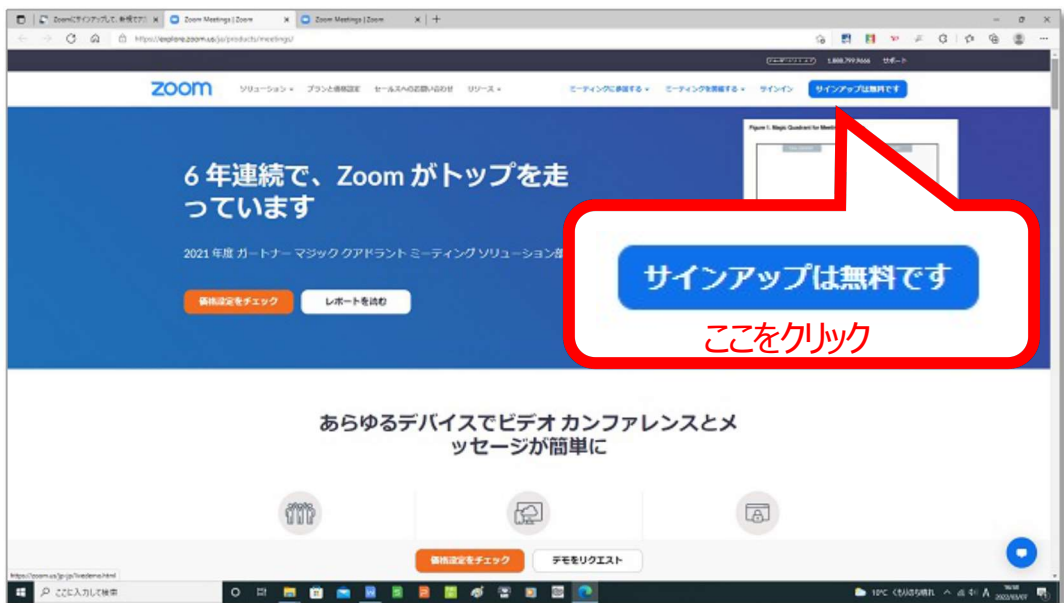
Zoomにサインアップして、参加でき | Zoom Meetings | Zoom | Zoom Meetings | Zoom

https://explore.zoom.us/jp/products/meetings/

1.888.799.9666 サポート

zoom ソリューション プランと価格設定 セールスへのお問い合わせ リソース ミーティングに参加する ミーティングを開催する サインイン サインアップは無料です

6 年連続で、Zoom がトップを走っています

2021 年度 ガートナー マジック クアドラント ミーティング ソリューション部

価格設定をチェック レポートを読む

Figure 1: Magic Quadrant for Meeting

サインアップは無料です

ここをクリック

あらゆるデバイスでビデオ カンファレンスとメッセージが簡単に

価格設定をチェック デモをリクエスト

https://zoom.us/jp-jp/livedemo.html

ここに入力して検索

10°C くもり時々晴れ

2022/03/07